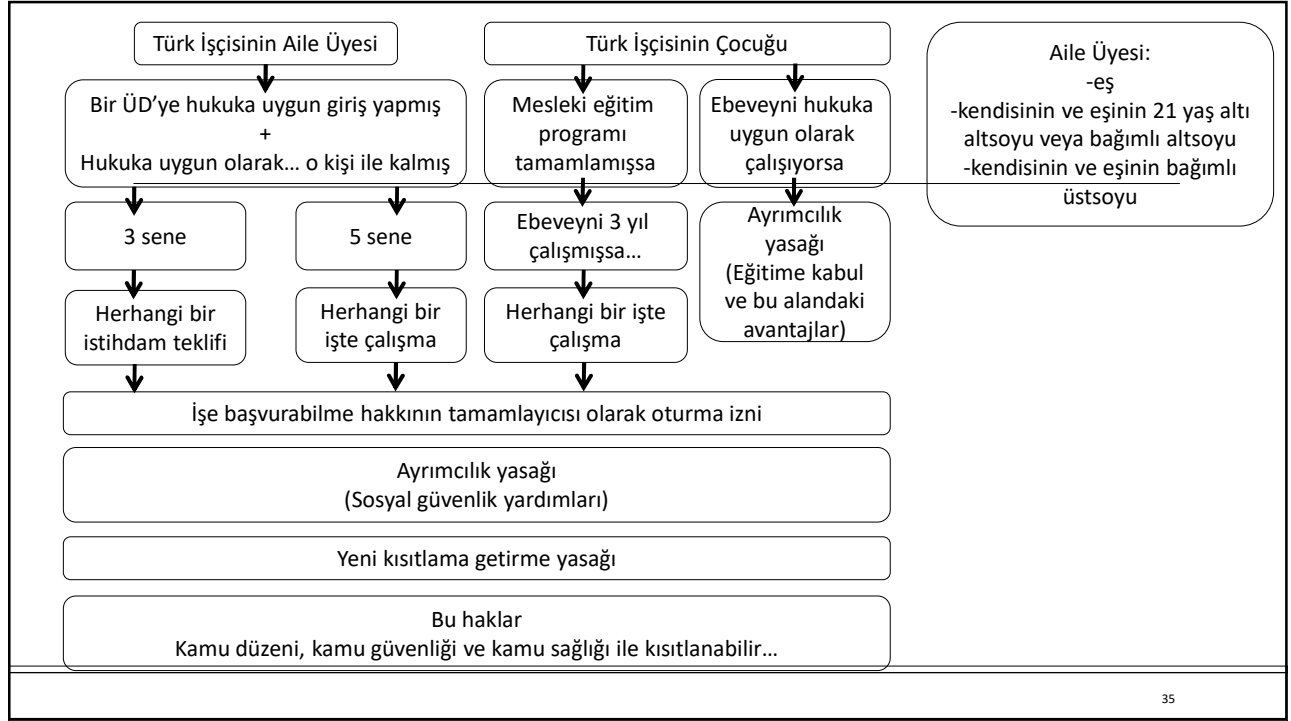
Türk İşçisinin Aile Üyesi

Bir ÜD'ye hukuka uygun giriş yapmış
+
Hukuka uygun olarak… o kişi ile kalmış

3 sene

Herhangi bir istihdam teklifi

5 sene

Herhangi bir işte çalışma

Türk İşçisinin Çocuğu

Mesleki eğitim programı tamamlamışsa

Ebeveyni 3 yıl çalışmışsa…

Herhangi bir işte çalışma

Ebeveyni hukuka uygun olarak çalışıyorsa

Ayrımcılık yasağı
(Eğitime kabul ve bu alandaki avantajlar)

Aile Üyesi:
-eş
-kendisinin ve eşinin 21 yaş altı altsoyu veya bağımlı altsoyu
-kendisinin ve eşinin bağımlı üstsoyu

İşe başvurabilme hakkının tamamlayıcısı olarak oturma izni

Ayrımcılık yasağı
(Sosyal güvenlik yardımları)

Yeni kısıtlama getirme yasağı

Bu haklar
Kamu düzeni, kamu güvenliği ve kamu sağlığı ile kısıtlanabilir…

35